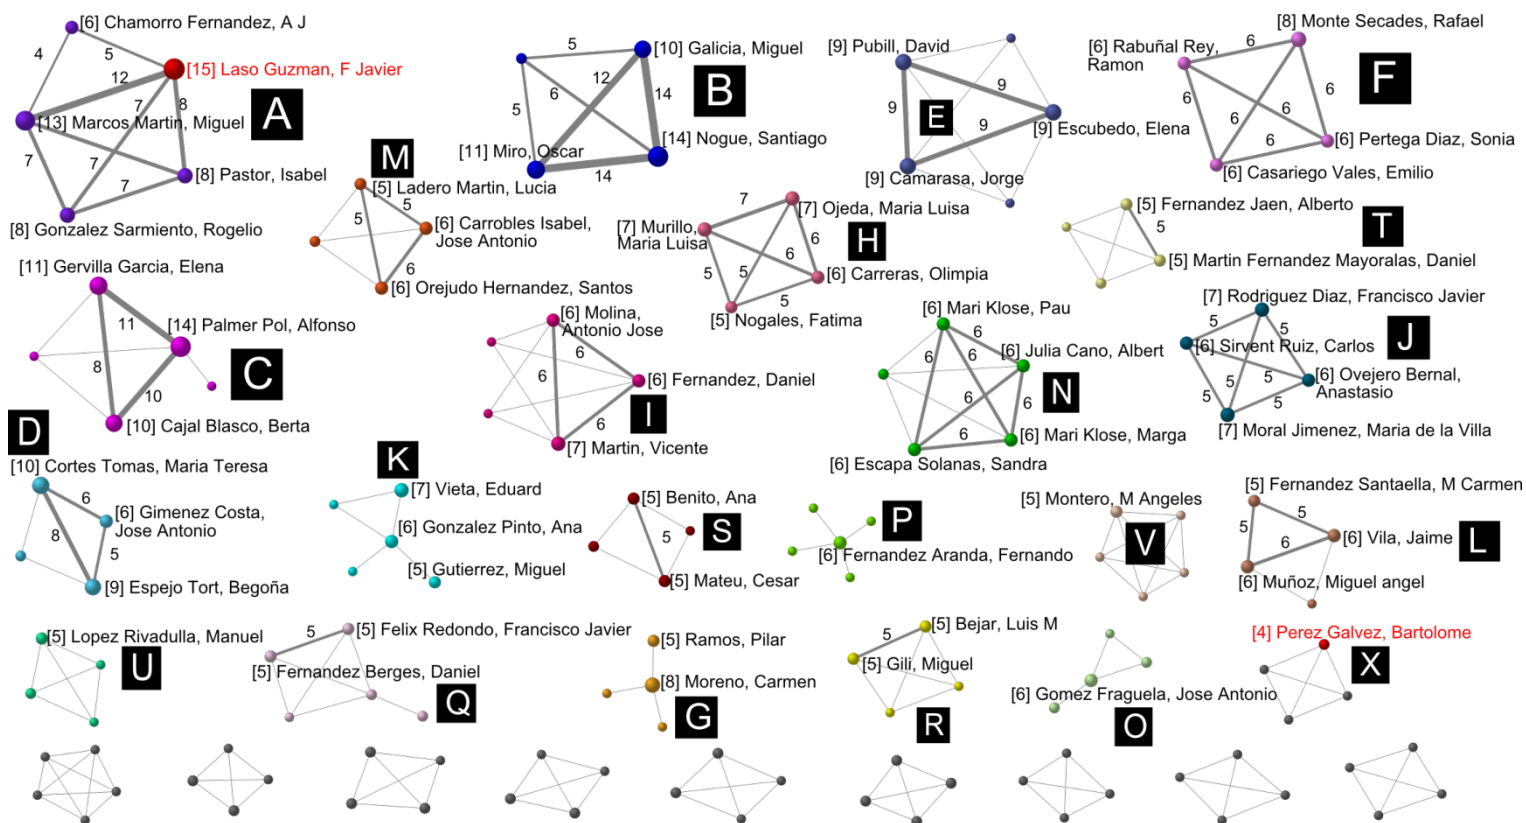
[6] Chamorro Fernandez, A J
4
5
12
[15] Laso Guzman, F Javier
7
8
A
[13] Marcos Martin, Miguel
7
7
7
[8] Pastor, Isabel
[8] Gonzalez Sarmiento, Rogelio

5
[10] Galicia, Miguel
12
5
6
14
B
[11] Miro, Oscar
[14] Nogue, Santiago
14

[9] Pubill, David
9
9
E
9
[9] Escubedo, Elena
[9] Camarasa, Jorge

[8] Monte Secades, Rafael
[6] Rabuñal Rey, Ramon
6
F
6
6
6
6
6
[6] Pertega Diaz, Sonia
[6] Casariego Vales, Emilio

M
[5] Ladero Martin, Lucia
5
5
[6] Carrobles Isabel, Jose Antonio
6
[6] Orejudo Hernandez, Santos

7
[7] Ojeda, Maria Luisa
[7] Murillo, Maria Luisa
6
H
6
5
5
[6] Carreras, Olimpia
5
[5] Nogales, Fatima

[5] Fernandez Jaen, Alberto
T
5
[5] Martin Fernandez Mayoralas, Daniel

[11] Gervilla Garcia, Elena
11
[14] Palmer Pol, Alfonso
8
C
10
[10] Cajal Blasco, Berta

[6] Molina, Antonio Jose
6
6
[6] Fernandez, Daniel
I
6
[7] Martin, Vicente

[6] Mari Klose, Pau
6
6
6
[6] Julia Cano, Albert
N
6
6
6
[6] Mari Klose, Marga
[6] Escapa Solanas, Sandra

[7] Rodriguez Diaz, Francisco Javier
5
5
[6] Sirvent Ruiz, Carlos
J
5
5
[6] Ovejero Bernal, Anastasio
5
5
[7] Moral Jimenez, Maria de la Villa

D
[10] Cortes Tomas, Maria Teresa
6
[6] Gimenez Costa, Jose Antonio
8
5
[9] Espejo Tort, Begoña

K
[7] Vieta, Eduard
[6] Gonzalez Pinto, Ana
[5] Gutierrez, Miguel

[5] Benito, Ana
5
S
[5] Mateu, Cesar

P
[6] Fernandez Aranda, Fernando

[5] Montero, M Angeles
V

[5] Fernandez Santaella, M Carmen
5
5
6
[6] Vila, Jaime
L
[6] Muñoz, Miguel angel

[5] Lopez Rivadulla, Manuel
U

5
[5] Felix Redondo, Francisco Javier
[5] Fernandez Berges, Daniel
Q

[5] Ramos, Pilar
[8] Moreno, Carmen
G

5
[5] Bejar, Luis M
[5] Gili, Miguel
R

[6] Gomez Fraguela, Jose Antonio
O

[4] Perez Galvez, Bartolome
X